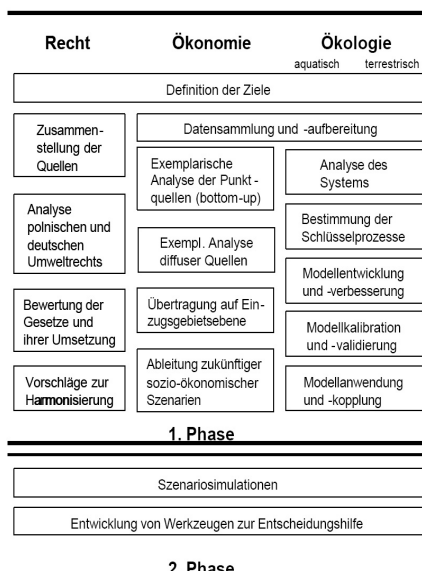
Recht

Ökonomie

Ökologie

aquatisch terrestrisch

Definition der Ziele

Zusammenstellung der Quellen

Datensammlung und -aufbereitung

Exemplarische Analyse der Punkt-quellen (bottom-up)

Analyse des Systems

Analyse polnischen und deutschen Umweltrechts

Bestimmung der Schlüsselprozesse

Exempl. Analyse diffuser Quellen

Modellentwicklung und -verbesserung

Bewertung der Gesetze und ihrer Umsetzung

Übertragung auf Einzugsgebietsebene

Modellkalibration und -validierung

Vorschläge zur Harmonisierung

Ableitung zukünftiger sozio-ökonomischer Szenarien

Modellanwendung und -kopplung

1. Phase

Szenariosimulationen

Entwicklung von Werkzeugen zur Entscheidungshilfe

2. Phase